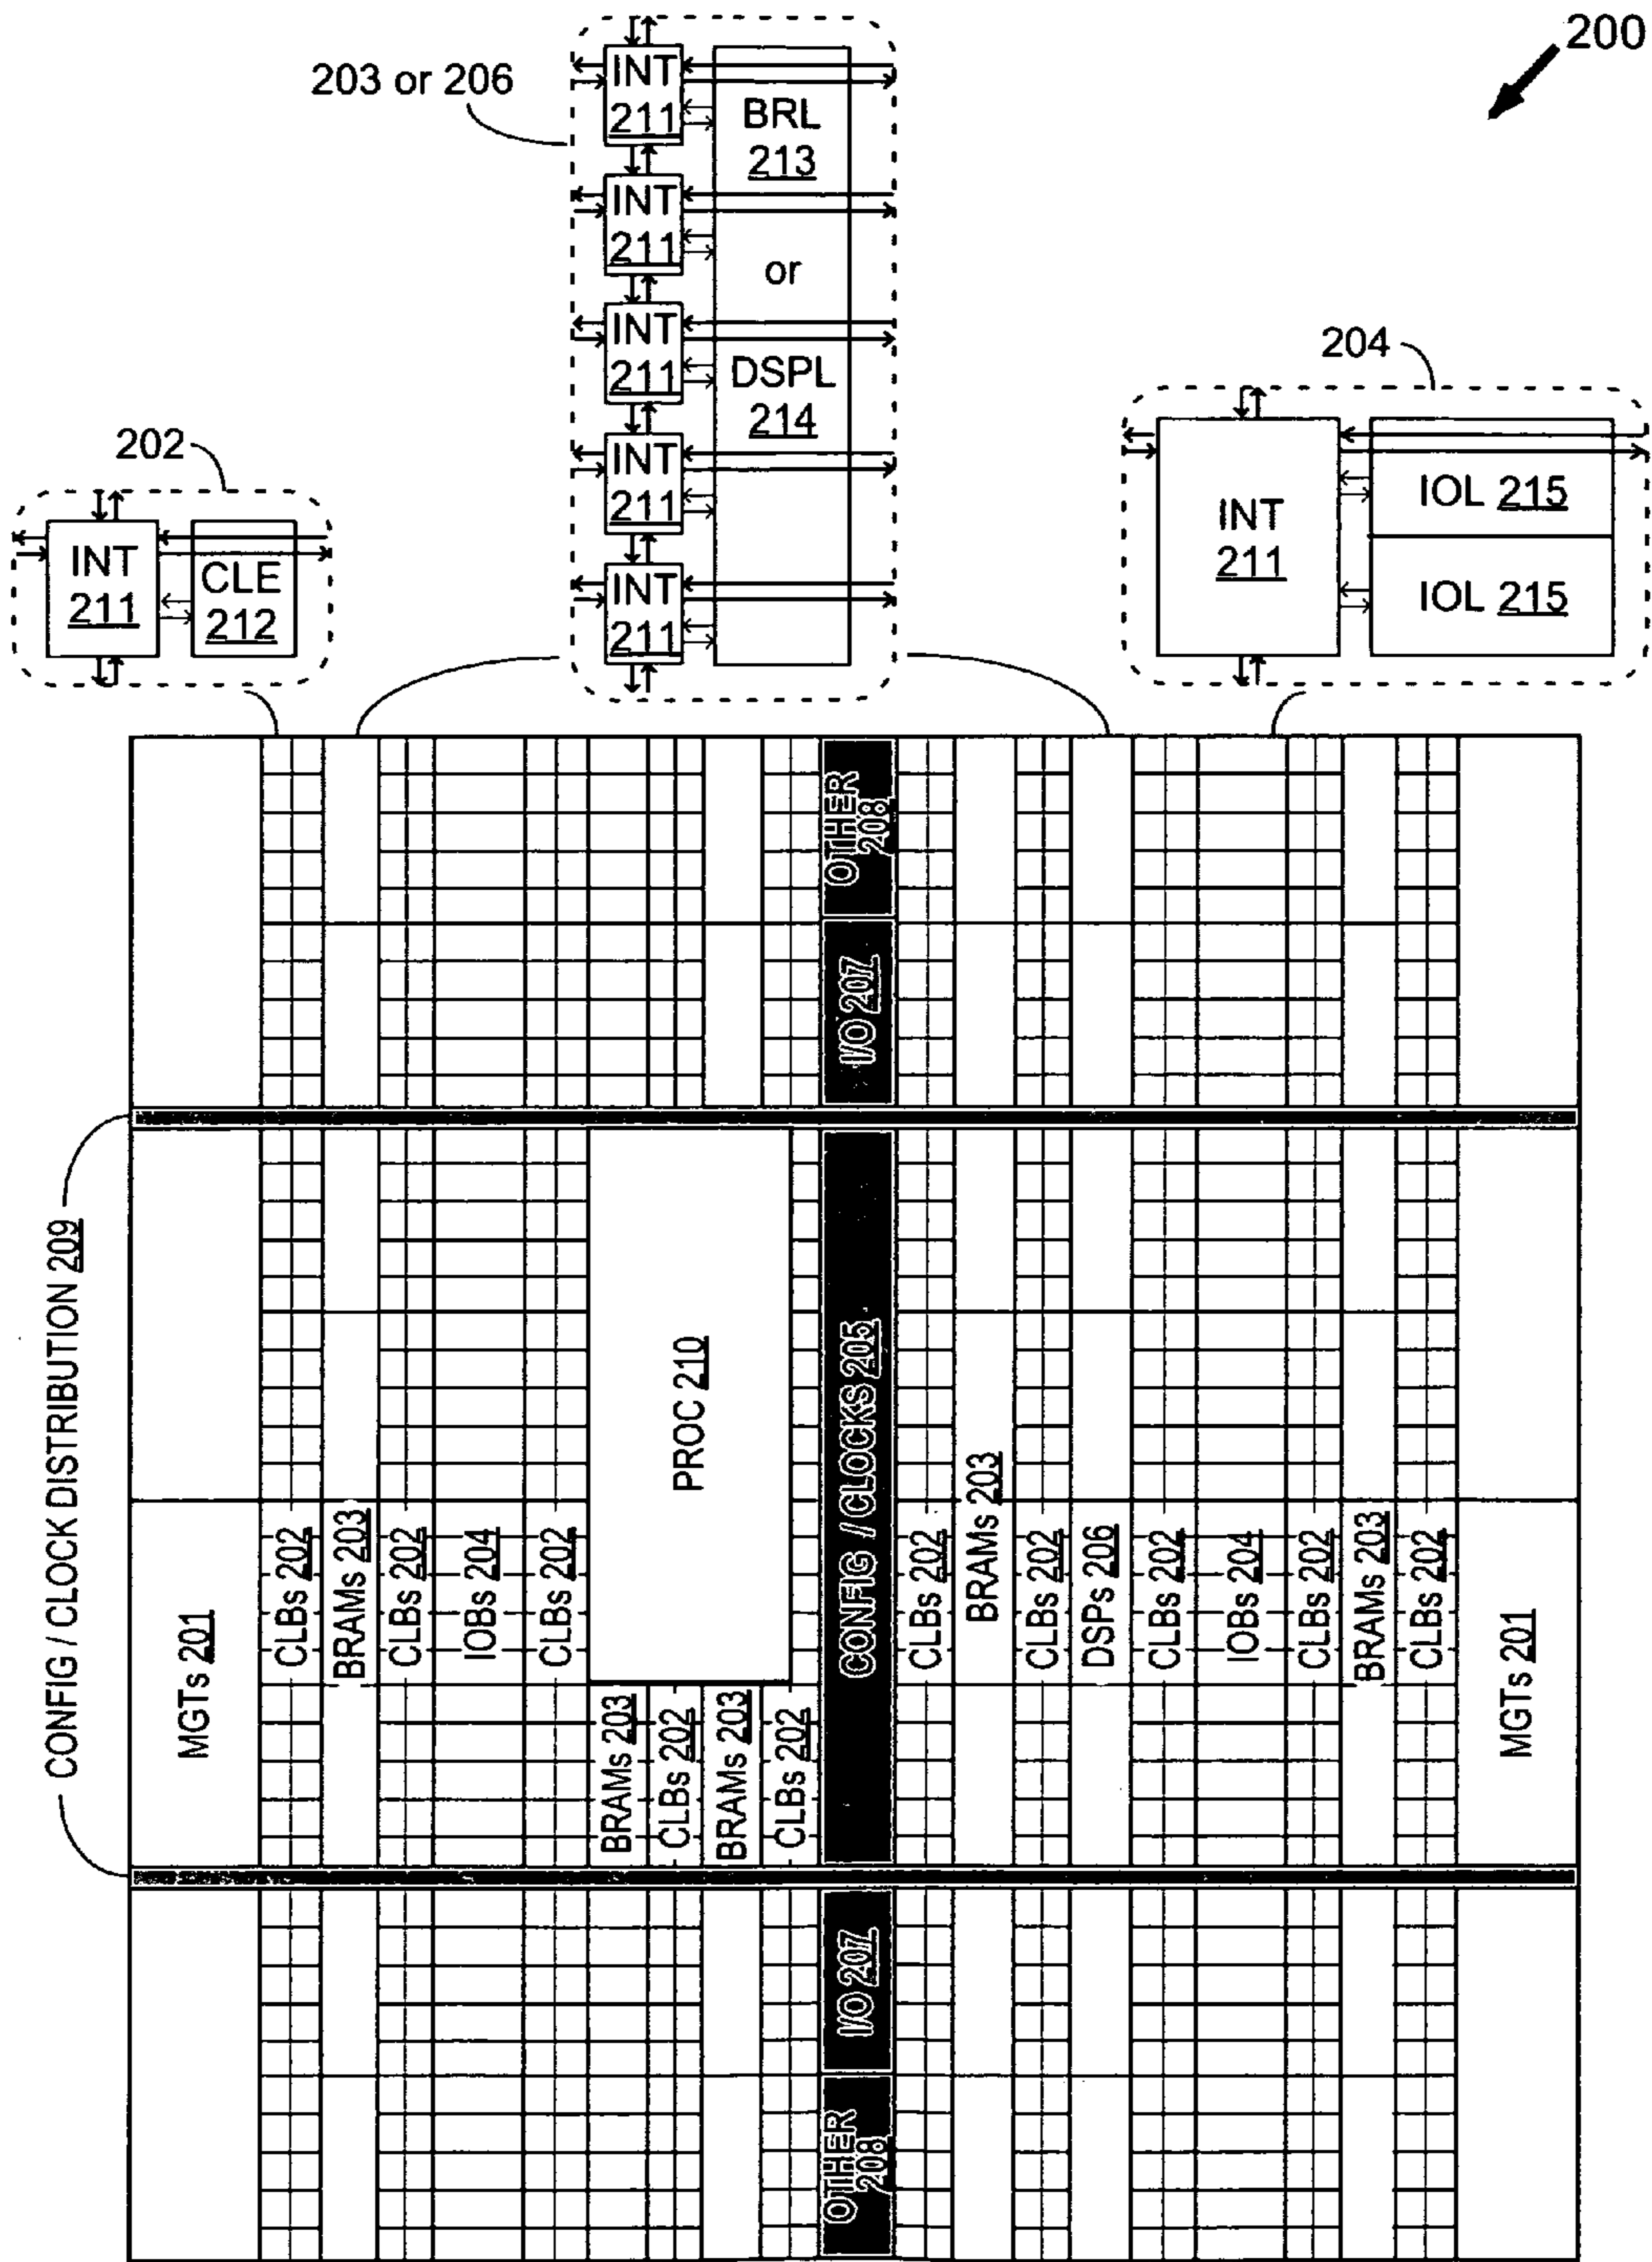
200

203 or 206

INT 211

BRL 213

INT 211

or

INT 211

DSPL 214

INT 211

INT 211

204

INT 211

IOL 215

IOL 215

202

INT 211

CLE 212

OTHER 208

I/O 207

CONFIG / CLOCK DISTRIBUTION 209

PROC 210

CONFIG / CLOCKS 205

MGTs 201

CLBs 202

BRAMs 203

CLBs 202

IOBs 204

CLBs 202

BRAMs 203

CLBs 202

BRAMs 203

CLBs 202

CLBs 202

BRAMs 203

CLBs 202

DSPs 206

CLBs 202

IOBs 204

CLBs 202

BRAMs 203

CLBs 202

MGTs 201

I/O 207

OTHER 208